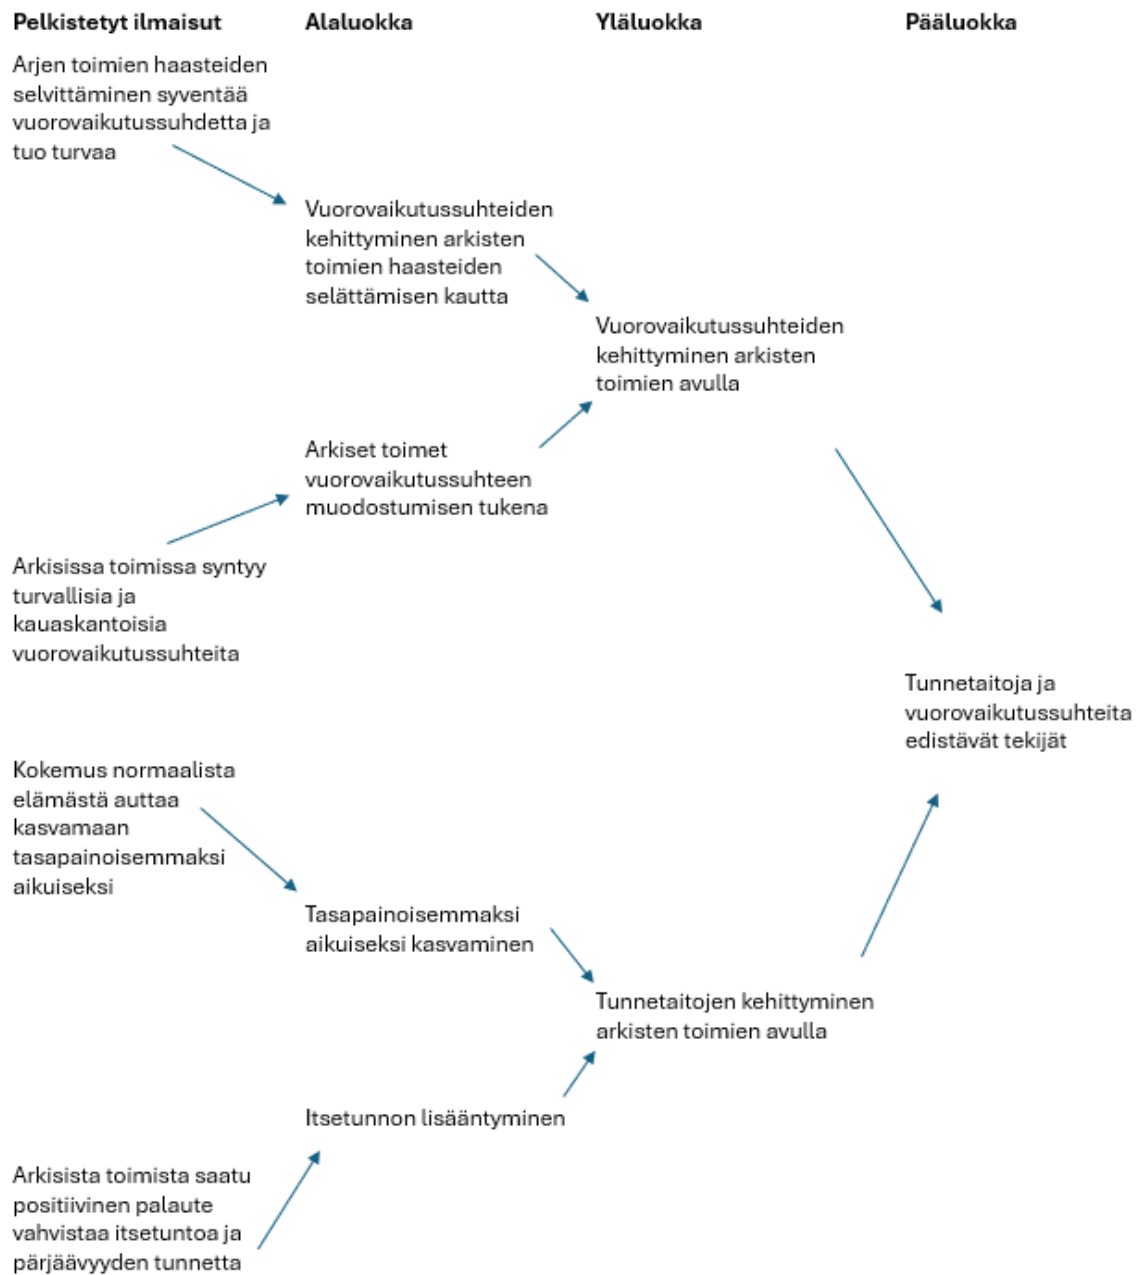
Pelkistetyt ilmaisut

Alaluokka

Yläluokka

Pääluokka

Arjen toimien haasteiden selvittäminen syventää vuorovaikutussuhdetta ja tuo turvaa

Vuorovaikutussuhteiden kehittyminen arkisten toimien haasteiden selättämisen kautta

Vuorovaikutussuhteiden kehittyminen arkisten toimien avulla

Arkiset toimet vuorovaikutussuhteen muodostumisen tukena

Arkisissa toimissa syntyy turvallisia ja kauaskantoisia vuorovaikutussuhteita

Tunnetaitoja ja vuorovaikutussuhteita edistävät tekijät

Kokemus normaalista elämästä auttaa kasvamaan tasapainoisemmaksi aikuiseksi

Tasapainoisemmaksi aikuiseksi kasvaminen

Tunnetaitojen kehittyminen arkisten toimien avulla

Itsetunnon lisääntyminen

Arkisista toimista saatu positiivinen palaute vahvistaa itsetuntoa ja pärjäävyyden tunnetta